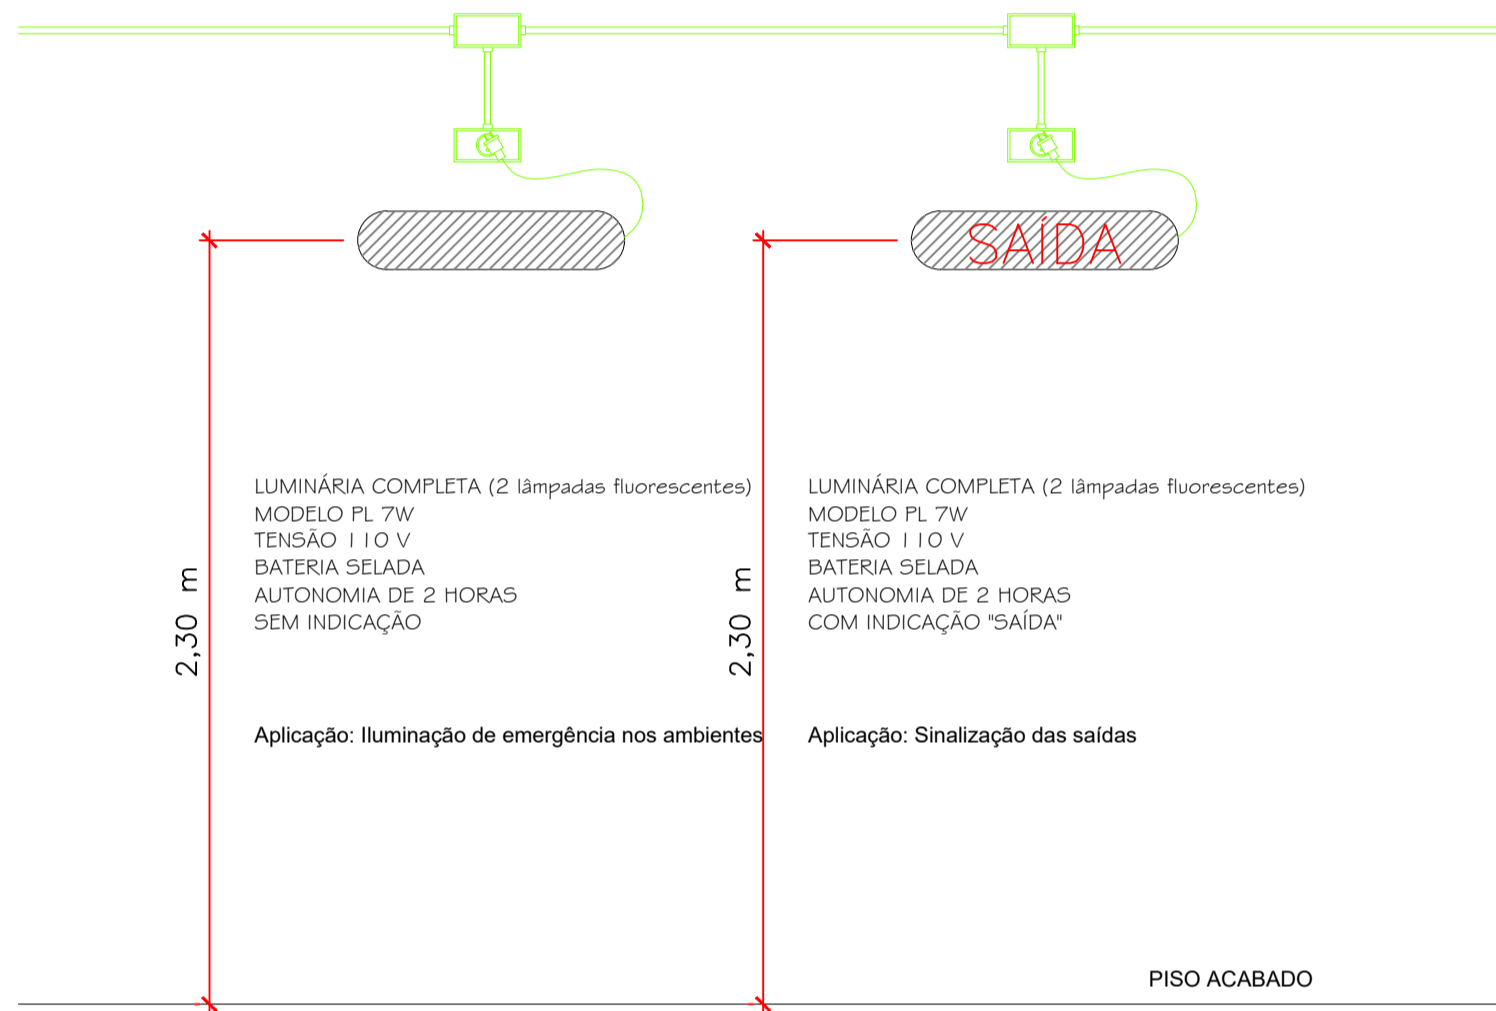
SAÍDA

2,30 m

LUMINÁRIA COMPLETA (2 lâmpadas fluorescentes)
MODELO PL 7W
TENSÃO 110 V
BATERIA SELADA
AUTONOMIA DE 2 HORAS
SEM INDICAÇÃO

Aplicação: Iluminação de emergência nos ambientes

2,30 m

LUMINÁRIA COMPLETA (2 lâmpadas fluorescentes)
MODELO PL 7W
TENSÃO 110 V
BATERIA SELADA
AUTONOMIA DE 2 HORAS
COM INDICAÇÃO "SAÍDA"

Aplicação: Sinalização das saídas

PISO ACABADO